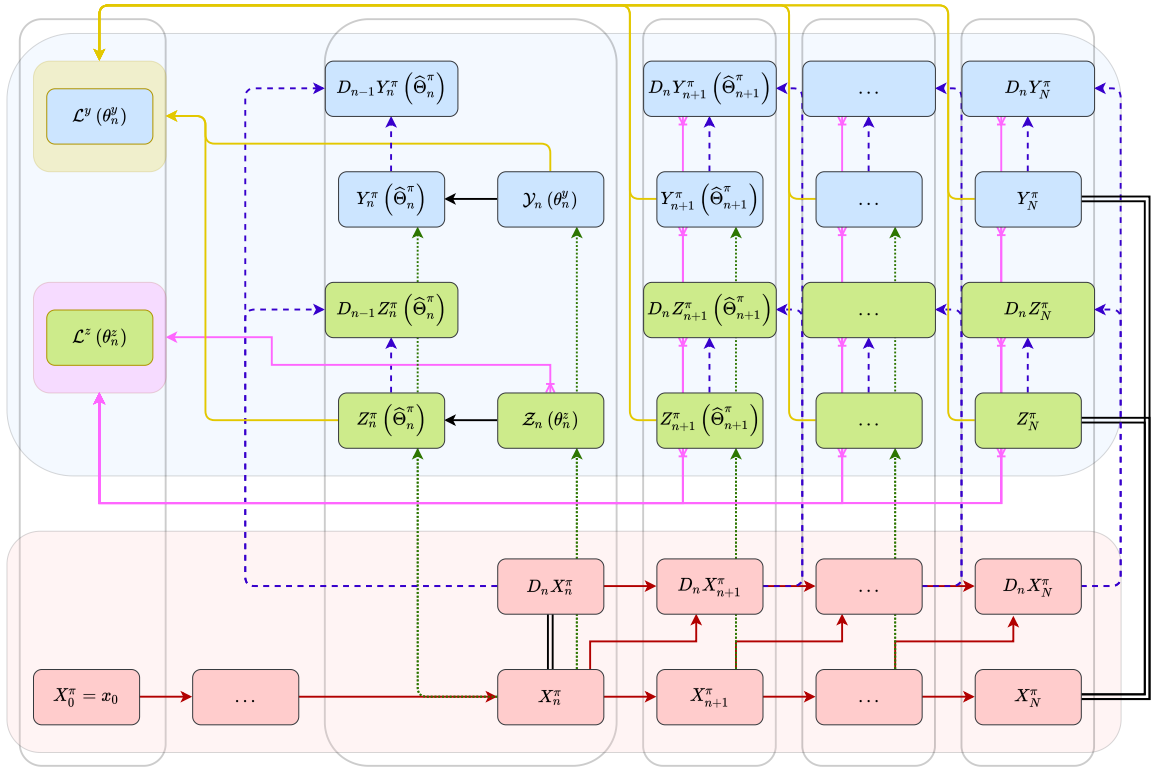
$\mathcal{L}^y(\theta_n^y)$

$D_{n-1}Y_n^\pi\left(\widehat{\Theta}_n^\pi\right)$

$D_nY_{n+1}^\pi\left(\widehat{\Theta}_{n+1}^\pi\right)$

$\dots$

$D_nY_N^\pi$

$Y_n^\pi\left(\widehat{\Theta}_n^\pi\right)$

$\mathcal{Y}_n(\theta_n^y)$

$Y_{n+1}^\pi\left(\widehat{\Theta}_{n+1}^\pi\right)$

$\dots$

$Y_N^\pi$

$\mathcal{L}^z(\theta_n^z)$

$D_{n-1}Z_n^\pi\left(\widehat{\Theta}_n^\pi\right)$

$D_nZ_{n+1}^\pi\left(\widehat{\Theta}_{n+1}^\pi\right)$

$\dots$

$D_nZ_N^\pi$

$Z_n^\pi\left(\widehat{\Theta}_n^\pi\right)$

$\mathcal{Z}_n(\theta_n^z)$

$Z_{n+1}^\pi\left(\widehat{\Theta}_{n+1}^\pi\right)$

$\dots$

$Z_N^\pi$

$D_nX_n^\pi$

$D_nX_{n+1}^\pi$

$\dots$

$D_nX_N^\pi$

$X_0^\pi = x_0$

$\dots$

$X_n^\pi$

$X_{n+1}^\pi$

$\dots$

$X_N^\pi$